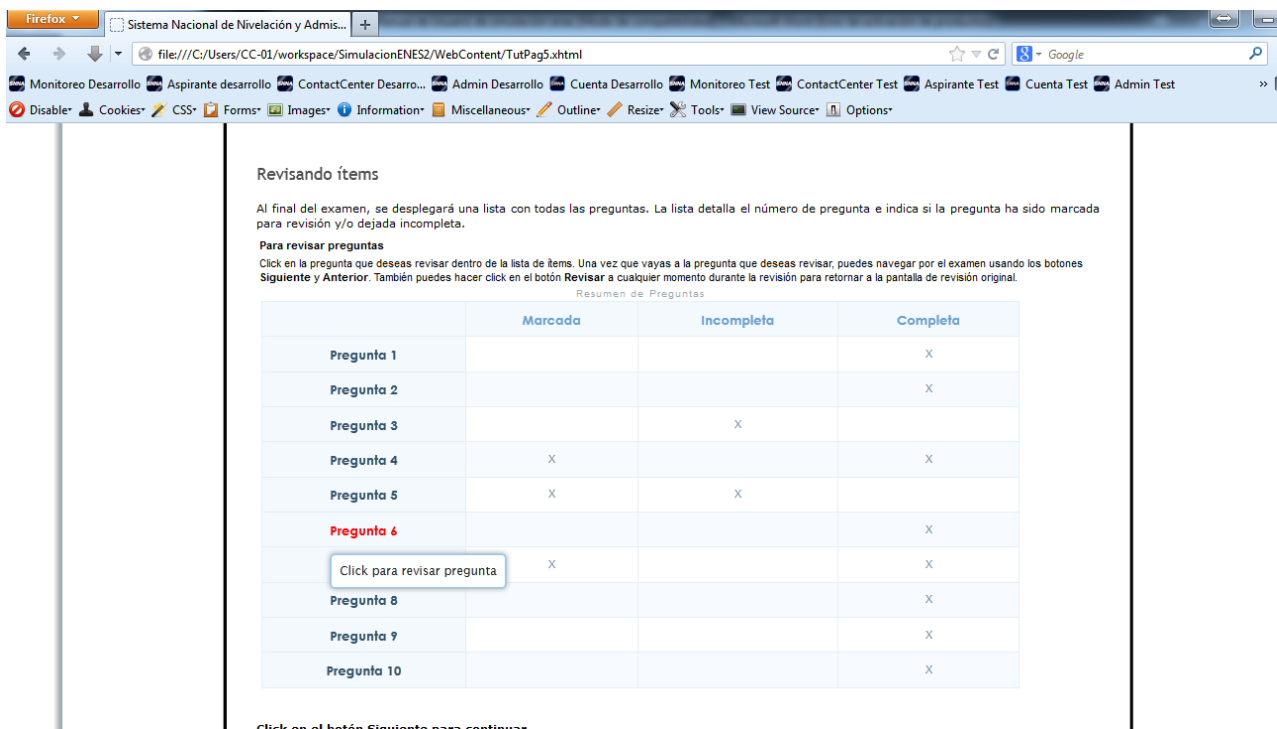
Firefox
Sistema Nacional de Nivelación y Admis...
+
file:///C:/Users/CC-01/workspace/SimulacionENES2/WebContent/TutPag5.xhtml
Google
Monitoreo Desarrollo
Aspirante desarrollo
ContactCenter Desarro...
Admin Desarrollo
Cuenta Desarrollo
Monitoreo Test
ContactCenter Test
Aspirante Test
Cuenta Test
Admin Test
Disable
Cookies
CSS
Forms
Images
Information
Miscellaneous
Outline
Resize
Tools
View Source
Options

Revisando ítems

Al final del examen, se desplegará una lista con todas las preguntas. La lista detalla el número de pregunta e indica si la pregunta ha sido marcada para revisión y/o dejada incompleta.

**Para revisar preguntas**

Click en la pregunta que deseas revisar dentro de la lista de ítems. Una vez que vayas a la pregunta que deseas revisar, puedes navegar por el examen usando los botones **Siguiente** y **Anterior**. También puedes hacer click en el botón **Revisar** a cualquier momento durante la revisión para retornar a la pantalla de revisión original.

Resumen de Preguntas

| | Marcada | Incompleta | Completa |
|---|---|---|---|
| Pregunta 1 | | | X |
| Pregunta 2 | | | X |
| Pregunta 3 | | X | |
| Pregunta 4 | X | | X |
| Pregunta 5 | X | X | |
| Pregunta 6 | | | X |
| Click para revisar pregunta | X | | X |
| Pregunta 8 | | | X |
| Pregunta 9 | | | X |
| Pregunta 10 | | | X |

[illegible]